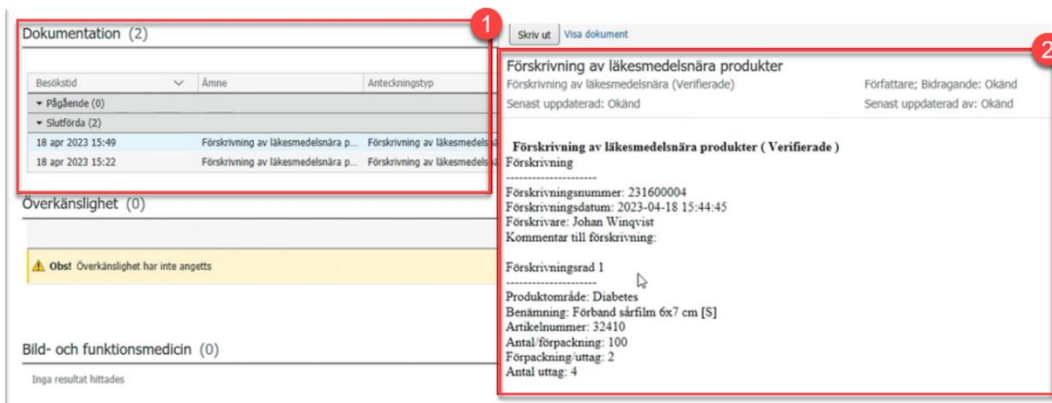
Dokumentation (2)

1

| Besökstid | Ämne | Anteckningstyp |
|---|---|---|
| ▾ Pågående (0) | | |
| ▾ Slutförda (2) | | |
| 18 apr 2023 15:49 | Förskrivning av läkesmedelsnära p... | Förskrivning av läkesmedelsn |
| 18 apr 2023 15:22 | Förskrivning av läkesmedelsnära p... | Förskrivning av läkesmedelsn |

Överkänslighet (0)

Obs! Överkänslighet har inte angetts

Bild- och funktionsmedicin (0)

Inga resultat hittades

Skriv ut Visa dokument

2

Förskrivning av läkesmedelsnära produkter

Förskrivning av läkesmedelsnära (Verifierade)
Författare; Bidragande: Okänd
Senast uppdaterad: Okänd
Senast uppdaterad av: Okänd

Förskrivning av läkesmedelsnära produkter ( Verifierade )
Förskrivning
--------------------
Förskrivningsnummer: 231600004
Förskrivningsdatum: 2023-04-18 15:44:45
Förskrivare: Johan Winqvist
Kommentar till förskrivning:

Förskrivningsrad 1
--------------------
Produktområde: Diabetes
Benämning: Förband sårfilm 6x7 cm [S]
Artikelnummer: 32410
Antal/förpackning: 100
Förpackning/uttag: 2
Antal uttag: 4